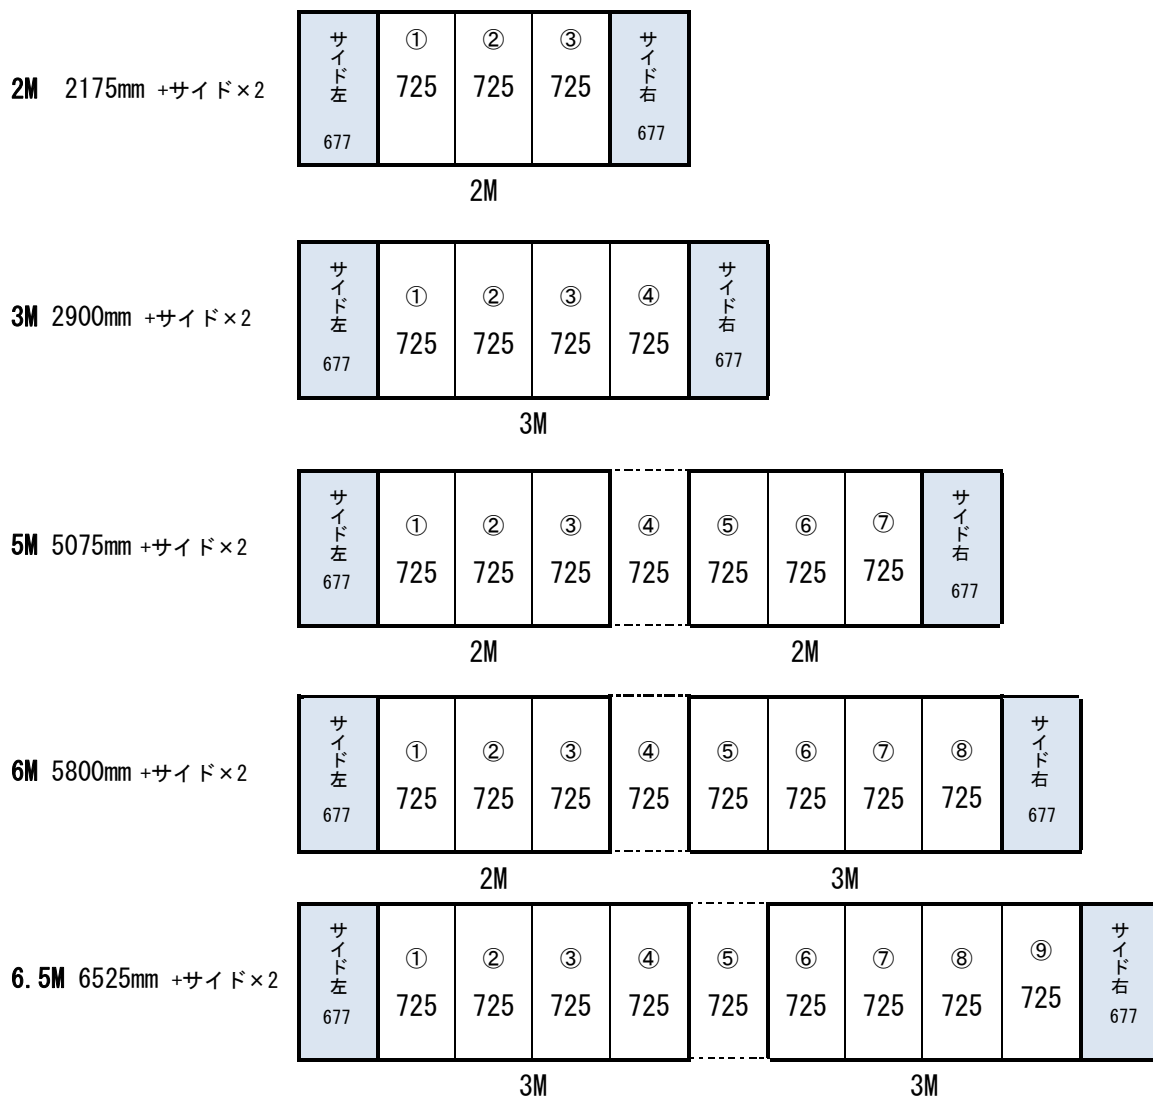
2M 2175mm +サイド×2

| サイド左 677 | ① 725 | ② 725 | ③ 725 | サイド右 677 |
|---|---|---|---|---|

2M

3M 2900mm +サイド×2

| サイド左 677 | ① 725 | ② 725 | ③ 725 | ④ 725 | サイド右 677 |
|---|---|---|---|---|---|

3M

5M 5075mm +サイド×2

| サイド左 677 | ① 725 | ② 725 | ③ 725 | ④ 725 | ⑤ 725 | ⑥ 725 | ⑦ 725 | サイド右 677 |
|---|---|---|---|---|---|---|---|---|

2M 2M

6M 5800mm +サイド×2

| サイド左 677 | ① 725 | ② 725 | ③ 725 | ④ 725 | ⑤ 725 | ⑥ 725 | ⑦ 725 | ⑧ 725 | サイド右 677 |
|---|---|---|---|---|---|---|---|---|---|

2M 3M

6.5M 6525mm +サイド×2

| サイド左 677 | ① 725 | ② 725 | ③ 725 | ④ 725 | ⑤ 725 | ⑥ 725 | ⑦ 725 | ⑧ 725 | ⑨ 725 | サイド右 677 |
|---|---|---|---|---|---|---|---|---|---|---|

3M 3M